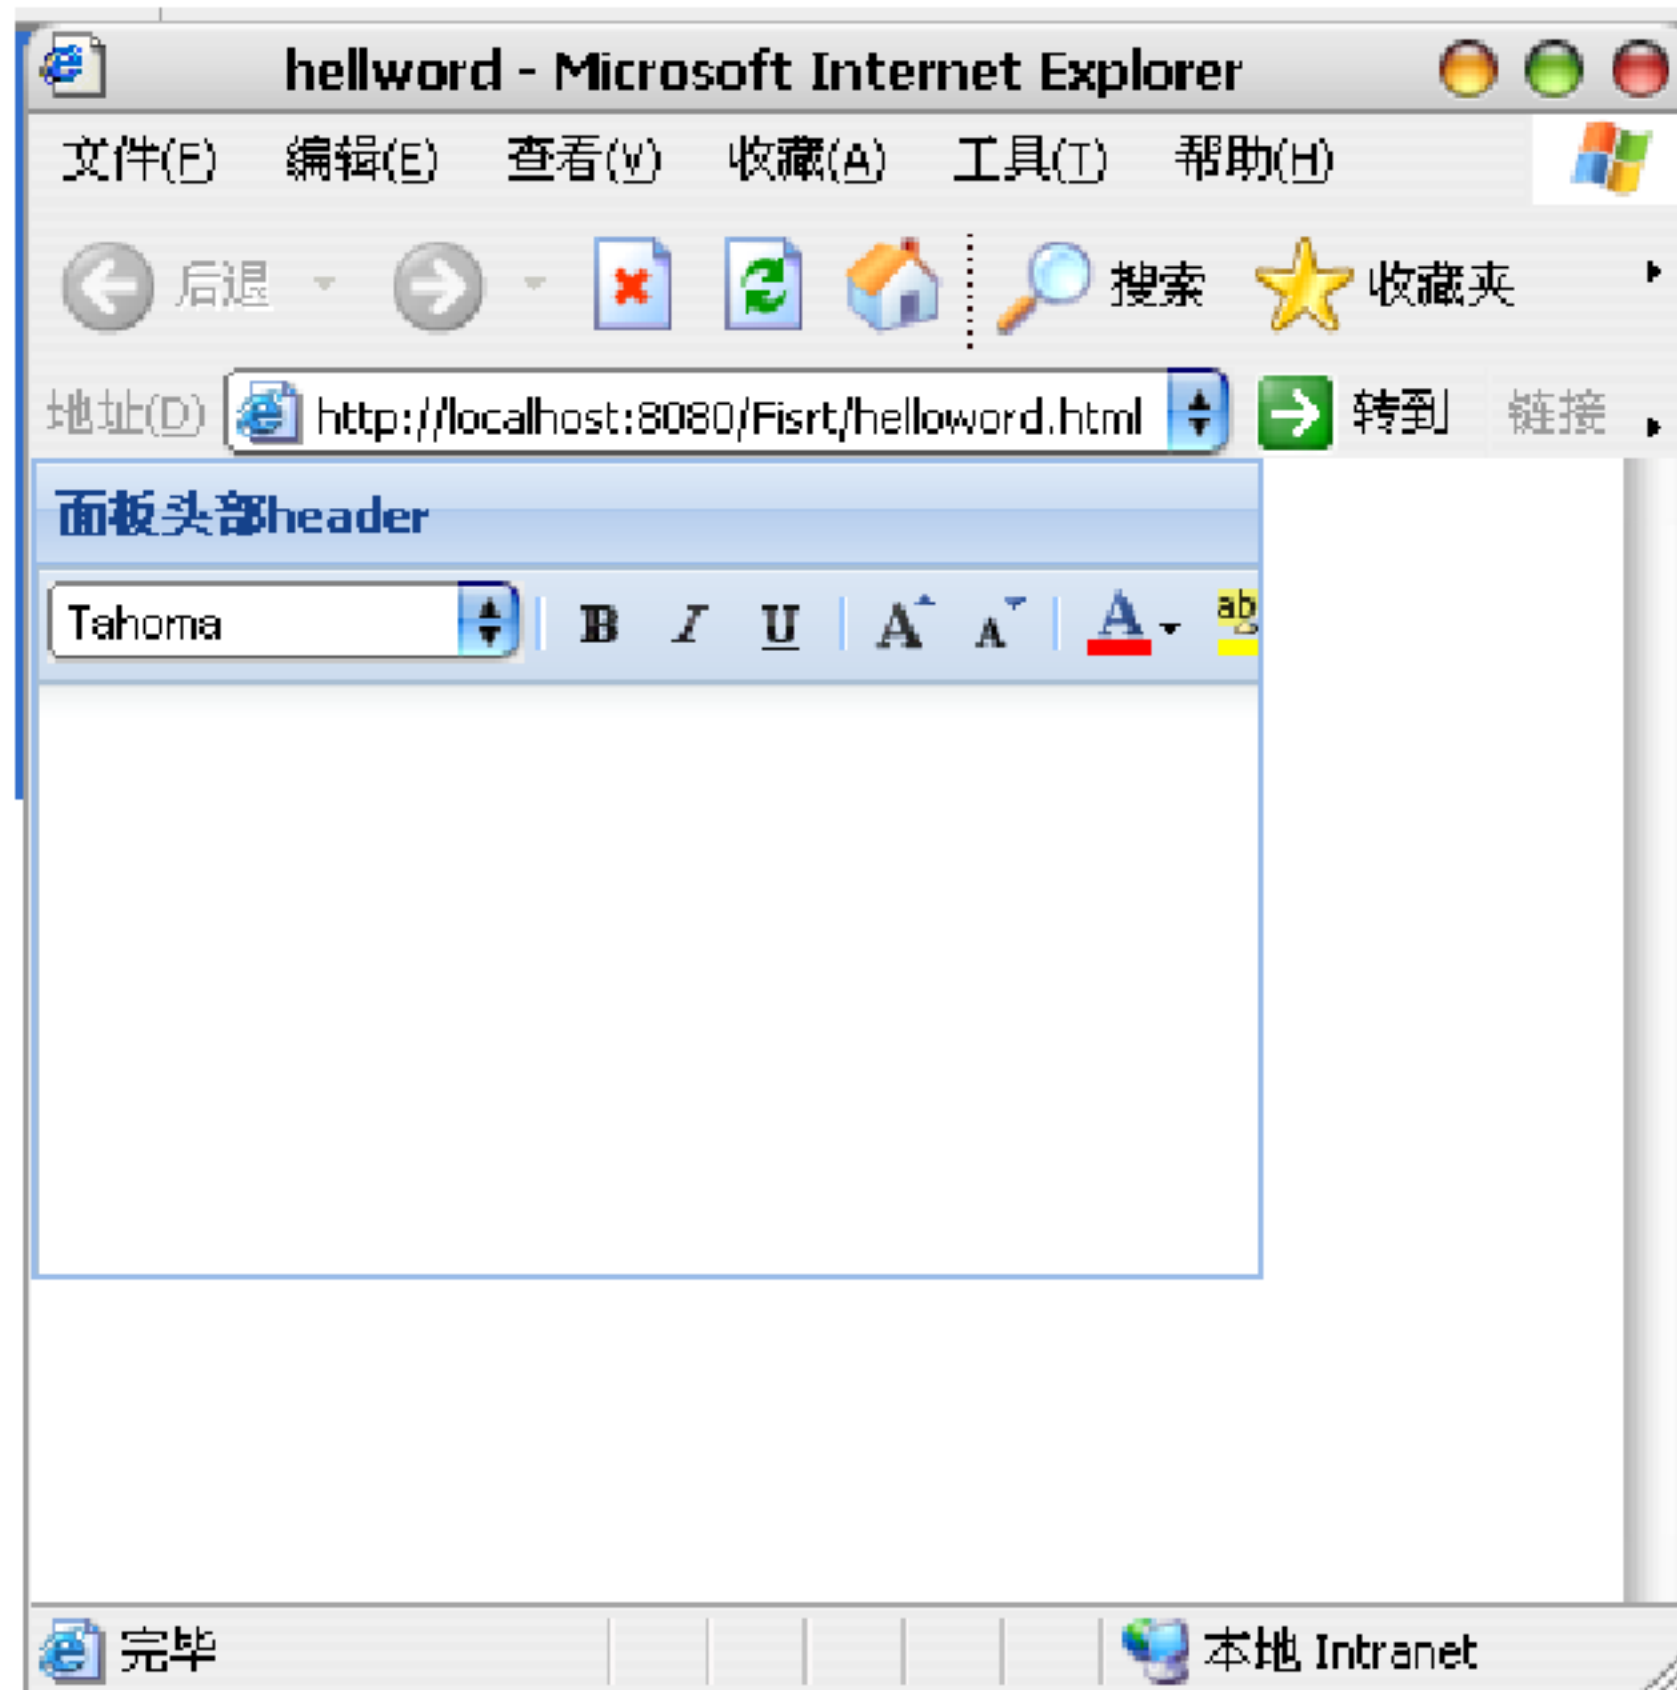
hellword - Microsoft Internet Explorer

文件(F) 编辑(E) 查看(V) 收藏(A) 工具(T) 帮助(H)

后退 搜索 收藏夹

地址(D) http://localhost:8080/Fisrt/helloword.html 转到 链接

面板头部header

Tahoma B I U A A A ab

完毕 本地 Intranet